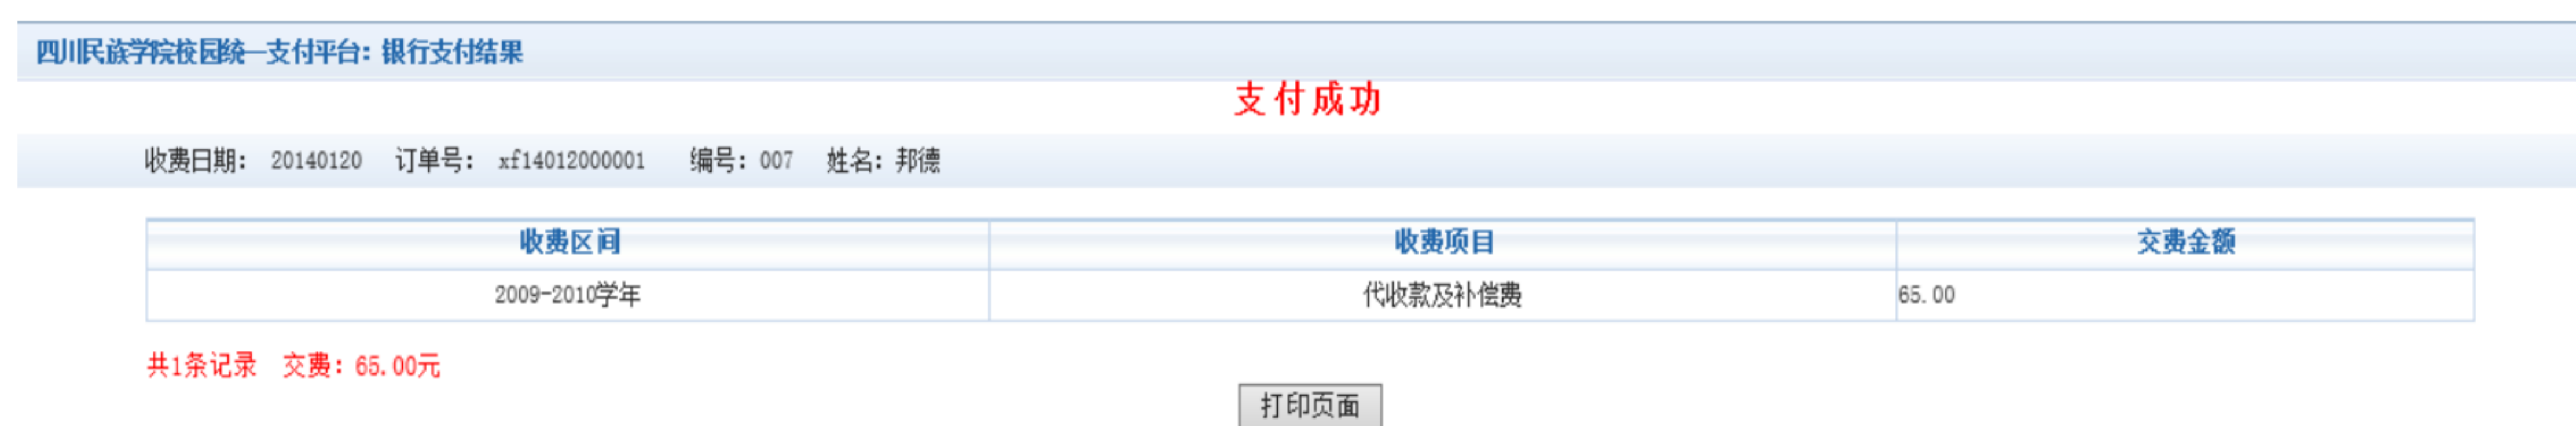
四川民族学院校园统一支付平台：银行支付结果

支付成功

收费日期：20140120　订单号：xf14012000001　编号：007　姓名：邦德

| 收费区间 | 收费项目 | 交费金额 |
|---|---|---|
| 2009-2010学年 | 代收款及补偿费 | 65.00 |

共1条记录　交费：65.00元

打印页面